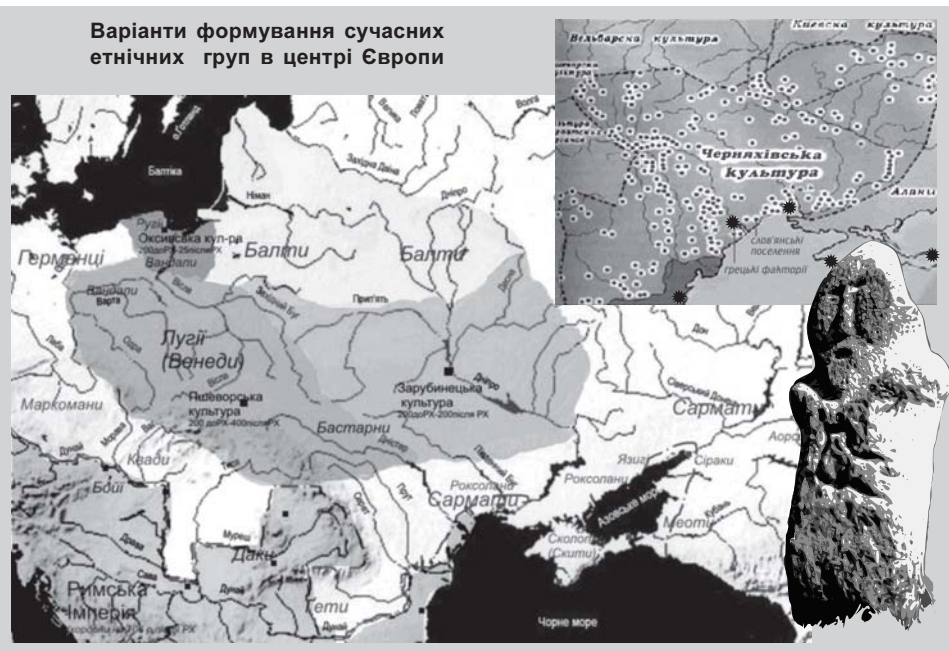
Варіанти формування сучасних етнічних груп в центрі Європи

Вельбарська культура
Київська культура
Черняхівська культура
Алани
слов'янські поселення
грецькі факторії

Балтика
о.Готланд
Волга
Західна Двіна
Неман
Дніпро
Ругії
Оксивська кул-ра
200доРХ-25після РХ
Вандали
Германці
Балти
Балти
Вандали
Варта
Західний Буг
Прип'ять
Десна
Одра
Вісла
Лугії (Венеди)
Ельба
Маркомани
Пшеворська культура
200 доРХ-400після РХ
Зарубинецька культура
200доРХ-200після РХ
Дон
Сіверський Донець
Сармати
Аорси
Морава
Бастарни
Дністер
Квади
Прут
Роксолани
Язиги
Сіраки
Боїї
Сармати
Роксолани
Азовське море
Меоти
Кубань
Мурєш
Даки
Скіфи
Сколоти
(Скити)
Драва
Сава
Дунай
Римська Імперія
Гети
Чорне море